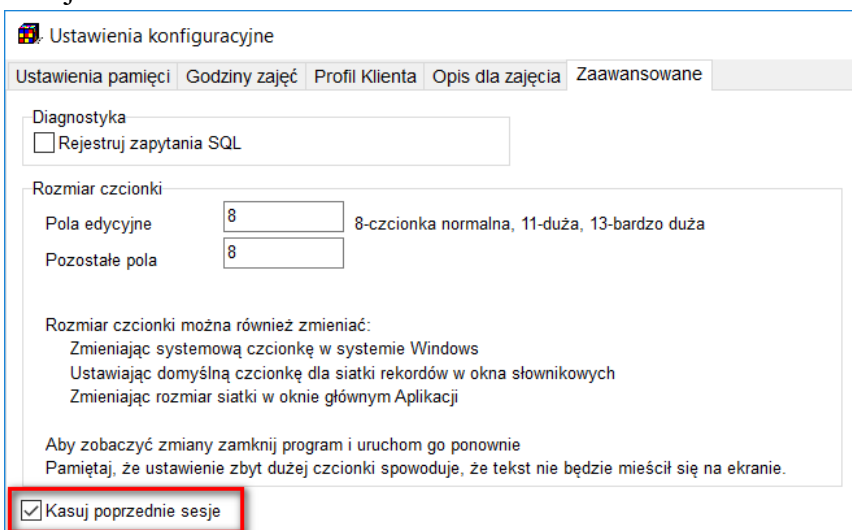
Ustawienia konfiguracyjne

Ustawienia pamięci | Godziny zajęć | Profil Klienta | Opis dla zajęcia | Zaawansowane

Diagnostyka

Rejestruj zapytania SQL

Rozmiar czcionki

Pola edycyjne 8 8-czcionka normalna, 11-duża, 13-bardzo duża

Pozostałe pola 8

Rozmiar czcionki można również zmieniać:
Zmieniając systemową czcionkę w systemie Windows
Ustawiając domyślną czcionkę dla siatki rekordów w okna słownikowych
Zmieniając rozmiar siatki w oknie głównym Aplikacji

Aby zobaczyć zmiany zamknij program i uruchom go ponownie
Pamiętaj, że ustawienie zbyt dużej czcionki spowoduje, że tekst nie będzie mieścił się na ekranie.

Kasuj poprzednie sesje